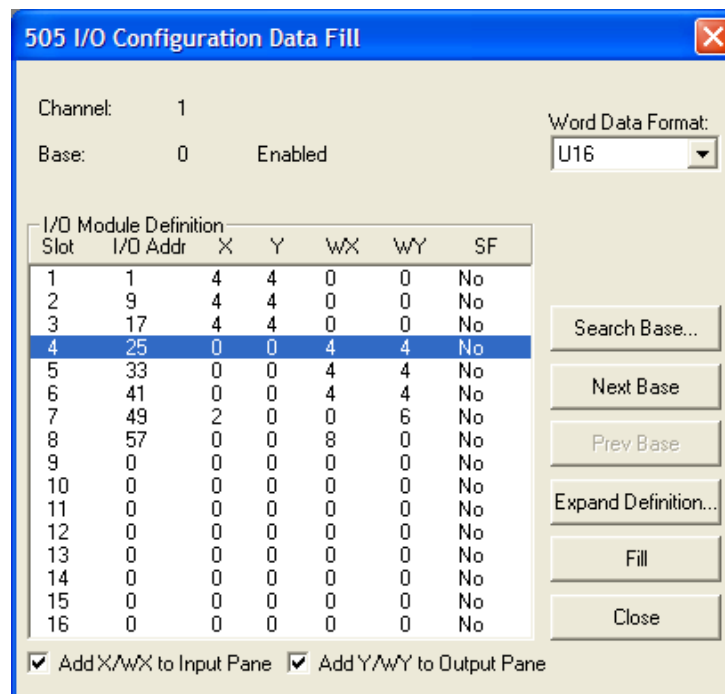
505 I/O Configuration Data Fill

Channel: 1

Base: 0 Enabled

Word Data Format:
U16

I/O Module Definition

| Slot | I/O Addr | X | Y | WX | WY | SF |
|---|---|---|---|---|---|---|
| 1 | 1 | 4 | 4 | 0 | 0 | No |
| 2 | 9 | 4 | 4 | 0 | 0 | No |
| 3 | 17 | 4 | 4 | 0 | 0 | No |
| 4 | 25 | 0 | 0 | 4 | 4 | No |
| 5 | 33 | 0 | 0 | 4 | 4 | No |
| 6 | 41 | 0 | 0 | 4 | 4 | No |
| 7 | 49 | 2 | 0 | 0 | 6 | No |
| 8 | 57 | 0 | 0 | 8 | 0 | No |
| 9 | 0 | 0 | 0 | 0 | 0 | No |
| 10 | 0 | 0 | 0 | 0 | 0 | No |
| 11 | 0 | 0 | 0 | 0 | 0 | No |
| 12 | 0 | 0 | 0 | 0 | 0 | No |
| 13 | 0 | 0 | 0 | 0 | 0 | No |
| 14 | 0 | 0 | 0 | 0 | 0 | No |
| 15 | 0 | 0 | 0 | 0 | 0 | No |
| 16 | 0 | 0 | 0 | 0 | 0 | No |

Search Base...
Next Base
Prev Base
Expand Definition...
Fill
Close

Add X/WX to Input Pane
Add Y/WY to Output Pane